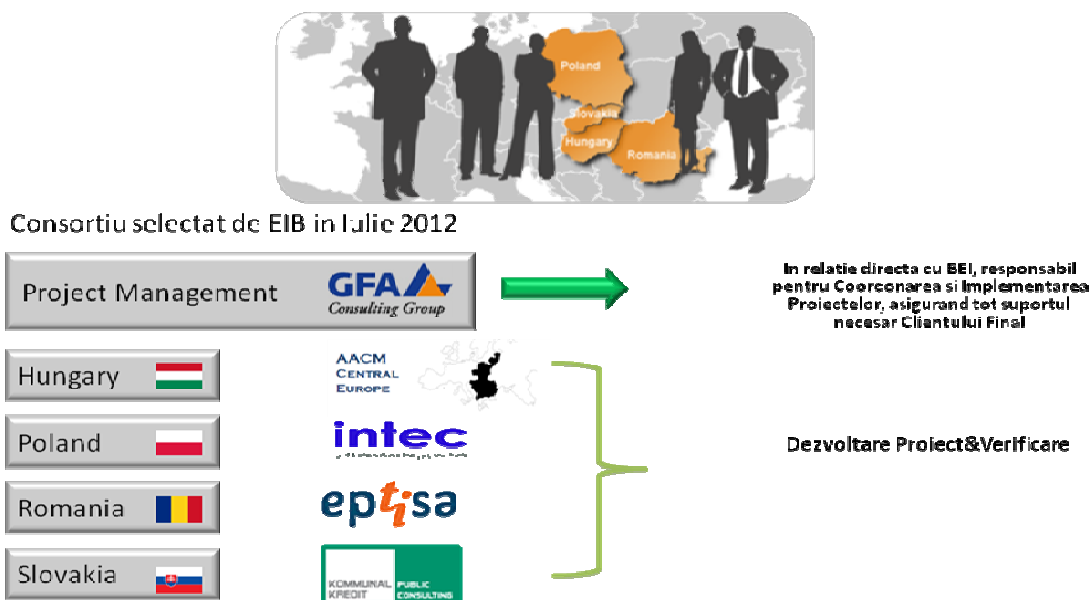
Poland

Slovakia

Hungary

Romania

Consortiu selectat de EIB in Iulie 2012

Project Management

GFA Consulting Group

In relatie directa cu BEI, responsabil pentru Coorconarea si Implementarea Proiectelor, asigurand tot suportul necesar Clientului Final

Hungary

AACM CENTRAL EUROPE

Poland

intec

Romania

eptisa

Slovakia

KOMMUNAL KREDIT PUBLIC CONSULTING

Dezvoltare Proiect&Verificare